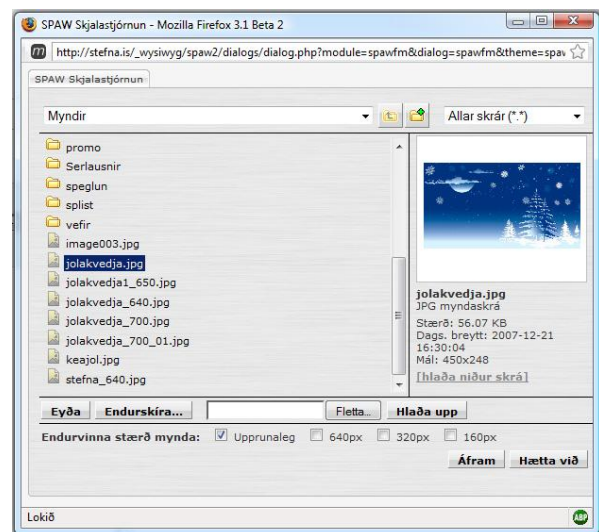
SPAW Skjalastjórnun - Mozilla Firefox 3.1 Beta 2

http://stefna.is/_wysiwyg/spaw2/dialogs/dialog.php?module=spawfm&dialog=spawfm&theme=spaw

SPAW Skjalastjórnun

Myndir

Allar skrár (*.*)

promo
Serlausnir
speglun
splist
vefir
image003.jpg
jolakvedja.jpg
jolakvedja1_650.jpg
jolakvedja_640.jpg
jolakvedja_700.jpg
jolakvedja_700_01.jpg
keajol.jpg
stefna_640.jpg

jolakvedja.jpg
JPG myndaskrá
Stærð: 56.07 KB
Dags. breytt: 2007-12-21 16:30:04
Mál: 450x248
[hlaða niður skrá]

Eyða
Endurskíra...
Fletta...
Hlaða upp

Endurvinna stærð mynda:
Upprunaleg
640px
320px
160px

Áfram
Hætta við

Lokið